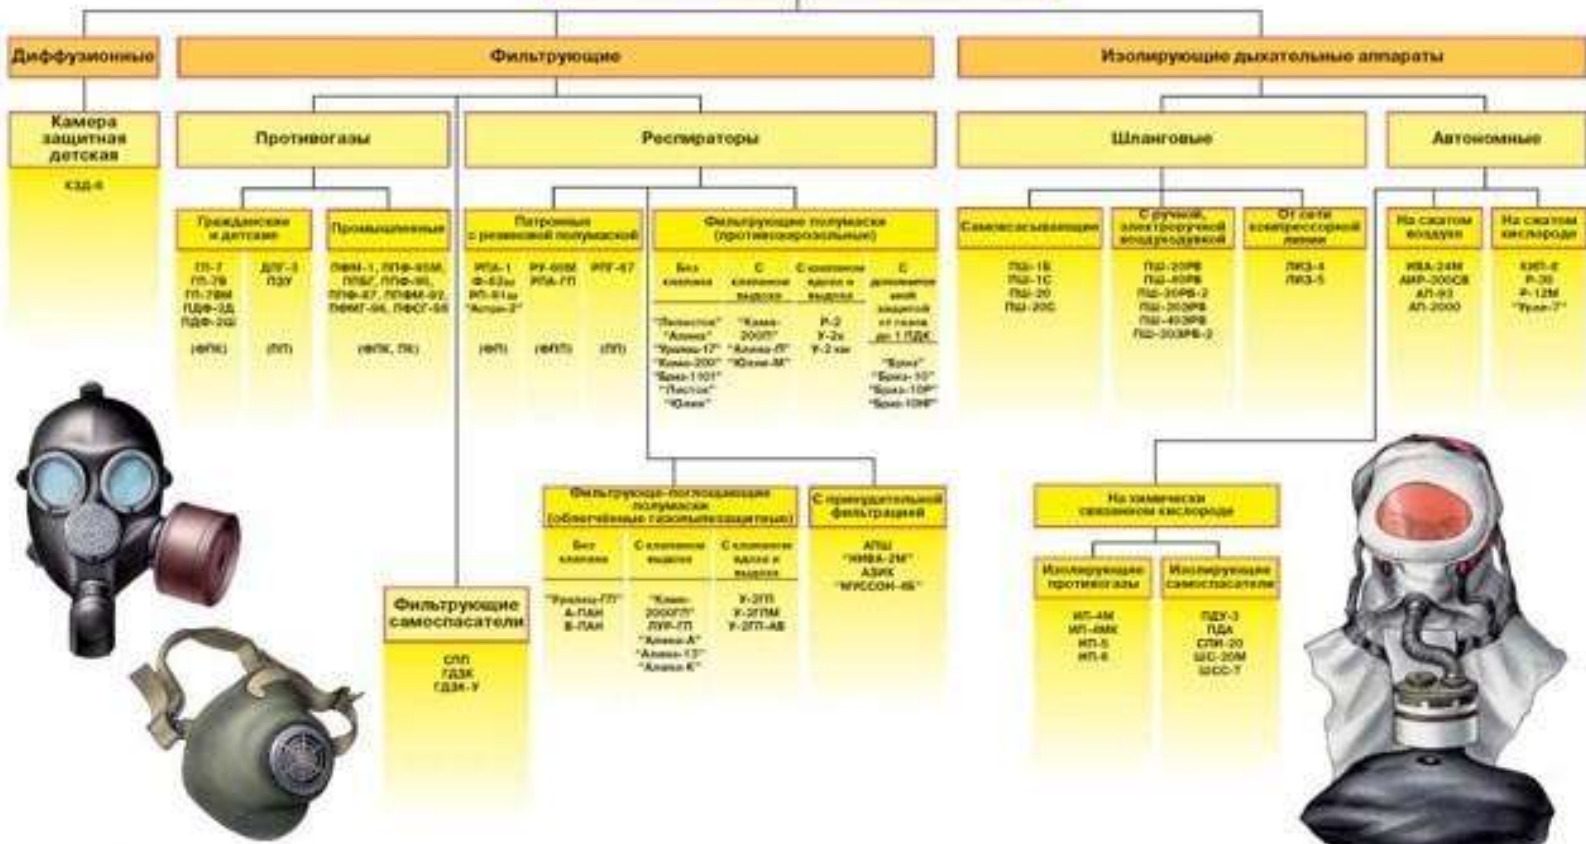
Диффузионные

Камера защитная детская

КЗД-6

Фильтрующие

Противогазы

Гражданские и детские

ГП-7
ГП-7В
ГП-7ВМ
ПДФ-2Д
ПДФ-2Ш

(ФПК)

ДПГ-3
ПЗУ

(ПП)

Промышленные

ПФМ-1, ППФ-95М, ППБ, ППФ-95, ППФ-87, ППФМ-92, ПФМГ-96, ПФСГ-98

(ФПК, ПК)

Респираторы

Патронные с резиновой полумаской

РПА-1
Ф-62ш
РП-91ш
"Астра-2"

(ФП)

РУ-60М
РПА-ГП

(ФПП)

РПГ-67

(ПП)

Фильтрующие полумаски (противоаэрозольные)

Без клапана

"Лепесток"
"Алина"
"Уралец-17"
"Кама-200"
"Брис-1101"
"Листок"
"Юлия"

С клапаном выдоха

"Кама-200П"
"Алина-П"
"Юлия-М"

С клапаном вдоха и выдоха

Р-2
У-2к
У-2 км

С дополнительной защитой от газов до 1 ПДК

"Бриз"
"Бриз-10"
"Бриз-10Р"
"Бриз-10Ф"

Фильтрующе-поглощающие полумаски (облегчённые газопылезащитные)

Без клапана

"Уралец-ГП"
А-ПАН
В-ПАН

С клапаном выдоха

"Кама-200ГП"
ЛУР-ГП
"Алина-А"
"Алина-13"
"Алина-К"

С клапаном вдоха и выдоха

У-2ГП
У-2ГПМ
У-2ГП-АВ

С принудительной фильтрацией

АПШ
"НИВА-2М"
АЗИК
"МУССОН-85"

Фильтрующие самоспасатели

СПП
ГДЗК
ГДЗК-У

Изолирующие дыхательные аппараты

Шланговые

Самовсасывающие

ПШ-1Б
ПШ-1С
ПШ-20
ПШ-20С

С ручной, электроручной воздуходувкой

ПШ-20РВ
ПШ-40РВ
ПШ-20РВ-2
ПШ-303РВ
ПШ-403РВ
ПШ-303РВ-2

От сети компрессорной линии

ЛИЗ-4
ЛИЗ-5

Автономные

На сжатом воздухе

ИВА-24М
АИР-300СВ
АП-93
АП-2000

На сжатом кислороде

КИП-8
Р-30
Р-12М
"Урал-7"

На химически связанном кислороде

Изолирующие противогазы

ИП-4М
ИП-4МК
ИП-5
ИП-6

Изолирующие самоспасатели

ПДУ-3
ПДА
СПИ-20
ШС-20М
ШСС-Т